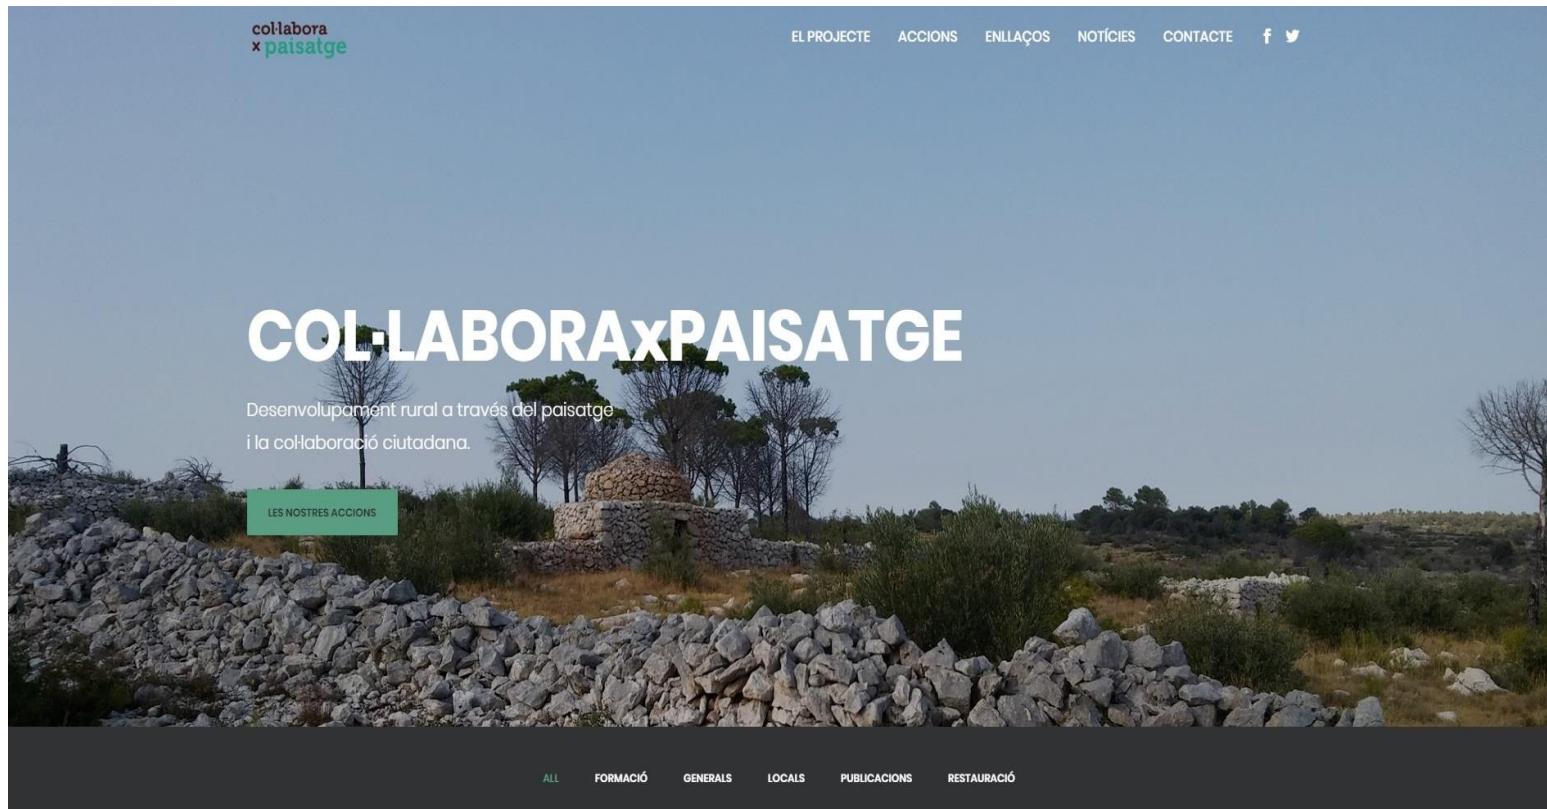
col·labora
x paisatge

EL PROJECTE ACCIONS ENLLAÇOS NOTÍCIES CONTACTE

COL·LABORAxPAISATGE

Desenvolupament rural a través del paisatge i la col·laboració ciutadana.

LES NOSTRES ACCIONS

ALL FORMACIÓ GENERALS LOCALS PUBLICACIONS RESTAURACIÓ